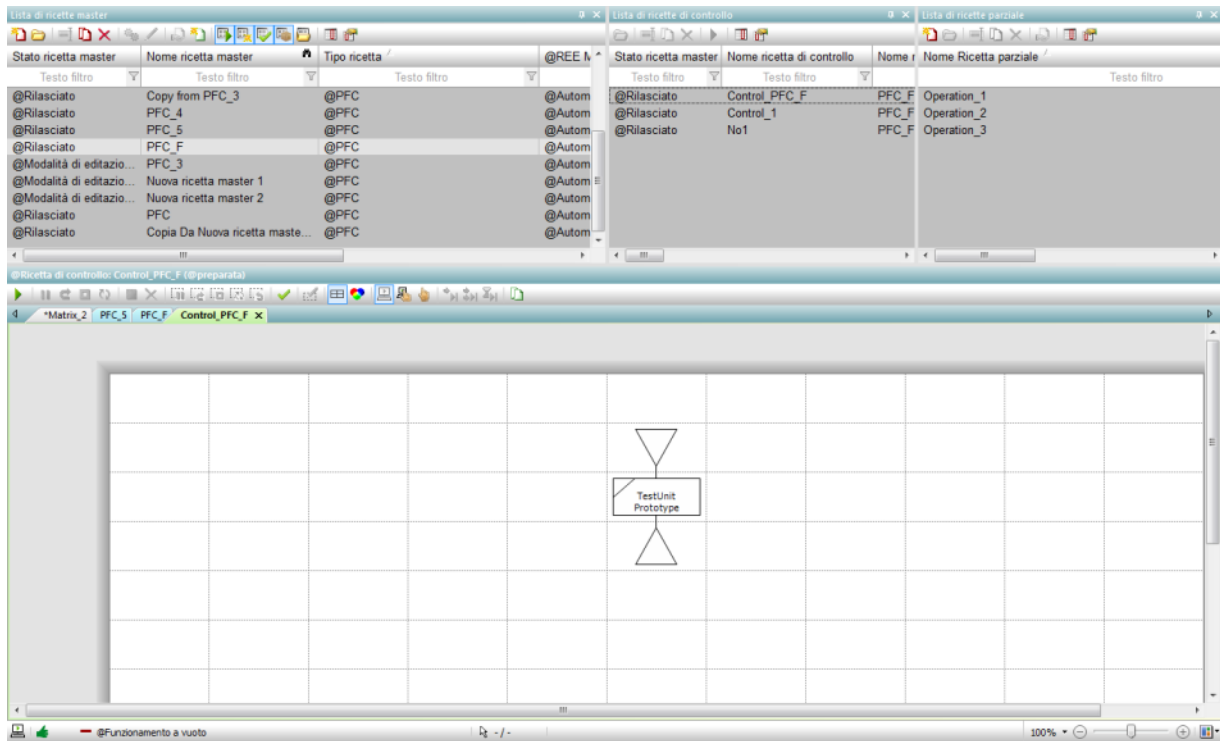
Lista di ricette master

| Stato ricetta master | Nome ricetta master | Tipo ricetta | @REE N |
|---|---|---|---|
| Testo filtro | Testo filtro | Testo filtro | |
| @Rilasciato | Copy from PFC_3 | @PFC | @Autom |
| @Rilasciato | PFC_4 | @PFC | @Autom |
| @Rilasciato | PFC_5 | @PFC | @Autom |
| @Rilasciato | PFC_F | @PFC | @Autom |
| @Modalità di editazio... | PFC_3 | @PFC | @Autom |
| @Modalità di editazio... | Nuova ricetta master 1 | @PFC | @Autom |
| @Modalità di editazio... | Nuova ricetta master 2 | @PFC | @Autom |
| @Rilasciato | PFC | @PFC | @Autom |
| @Rilasciato | Copia Da Nuova ricetta maste... | @PFC | @Autom |

Lista di ricette di controllo

| Stato ricetta master | Nome ricetta di controllo | Nome r |
|---|---|---|
| Testo filtro | Testo filtro | |
| @Rilasciato | Control_PFC_F | PFC_F |
| @Rilasciato | Control_1 | PFC_F |
| @Rilasciato | No1 | PFC_F |

Lista di ricette parziale

| Nome Ricetta parziale |
|---|
| Testo filtro |
| Operation_1 |
| Operation_2 |
| Operation_3 |

@Ricetta di controllo: Control_PFC_F (@preparata)

*Matrix_2 PFC_5 PFC_F Control_PFC_F ×

TestUnit
Prototype

@Funzionamento a vuoto
-/-
100%